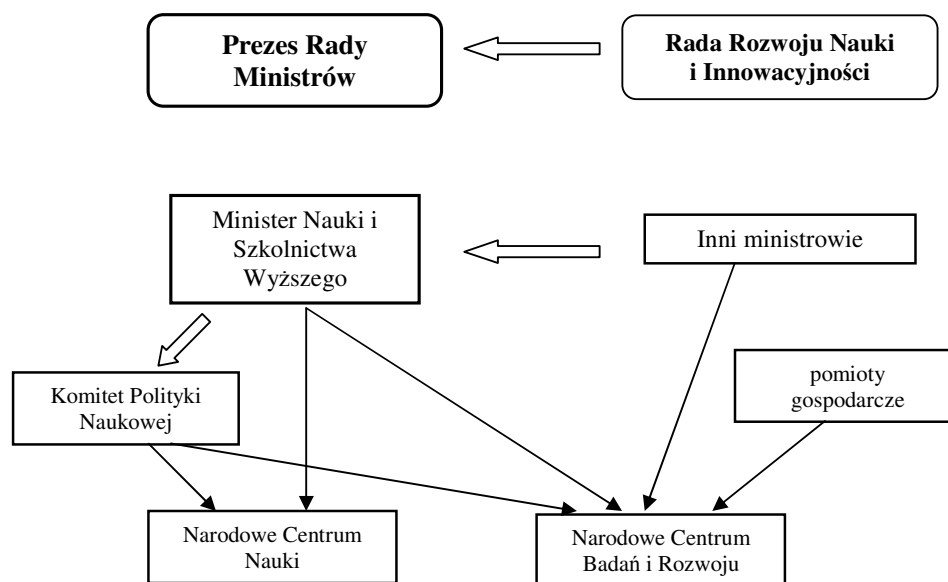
Prezes Rady Ministrów

Rada Rozwoju Nauki i Innowacyjności

Minister Nauki i Szkolnictwa Wyższego

Inni ministrowie

Komitet Polityki Naukowej

pomioty gospodarcze

Narodowe Centrum Nauki

Narodowe Centrum Badań i Rozwoju